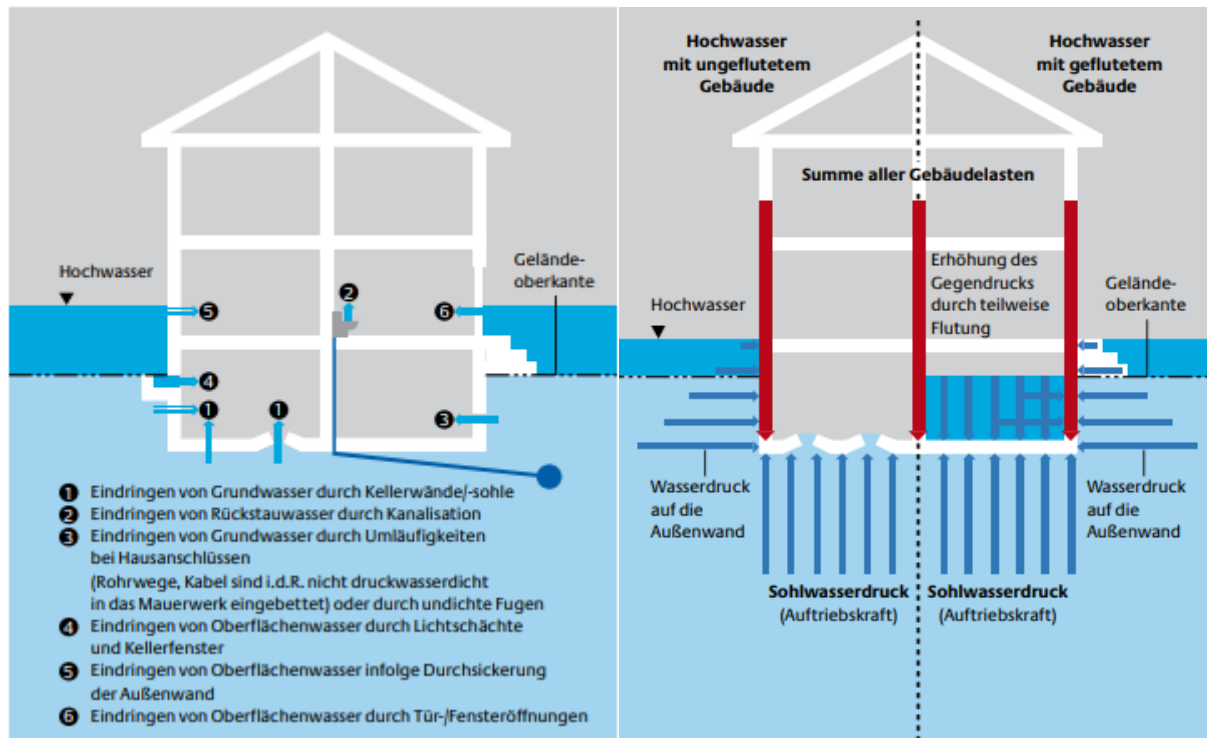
Hochwasser

Geländeoberkante

5
2
6
4
1
1
3

❶ Eindringen von Grundwasser durch Kellerwände/-sohle
❷ Eindringen von Rückstauwasser durch Kanalisation
❸ Eindringen von Grundwasser durch Umläufigkeiten bei Hausanschlüssen (Rohrwege, Kabel sind i.d.R. nicht druckwasserdicht in das Mauerwerk eingebettet) oder durch undichte Fugen
❹ Eindringen von Oberflächenwasser durch Lichtschächte und Kellerfenster
❺ Eindringen von Oberflächenwasser infolge Durchsickerung der Außenwand
❻ Eindringen von Oberflächenwasser durch Tür-/Fensteröffnungen

Hochwasser mit ungeflutetem Gebäude

Hochwasser mit geflutetem Gebäude

Summe aller Gebäudelasten

Erhöhung des Gegendrucks durch teilweise Flutung

Hochwasser

Geländeoberkante

Wasserdruck auf die Außenwand

Wasserdruck auf die Außenwand

Sohlwasserdruck (Auftriebskraft)

Sohlwasserdruck (Auftriebskraft)